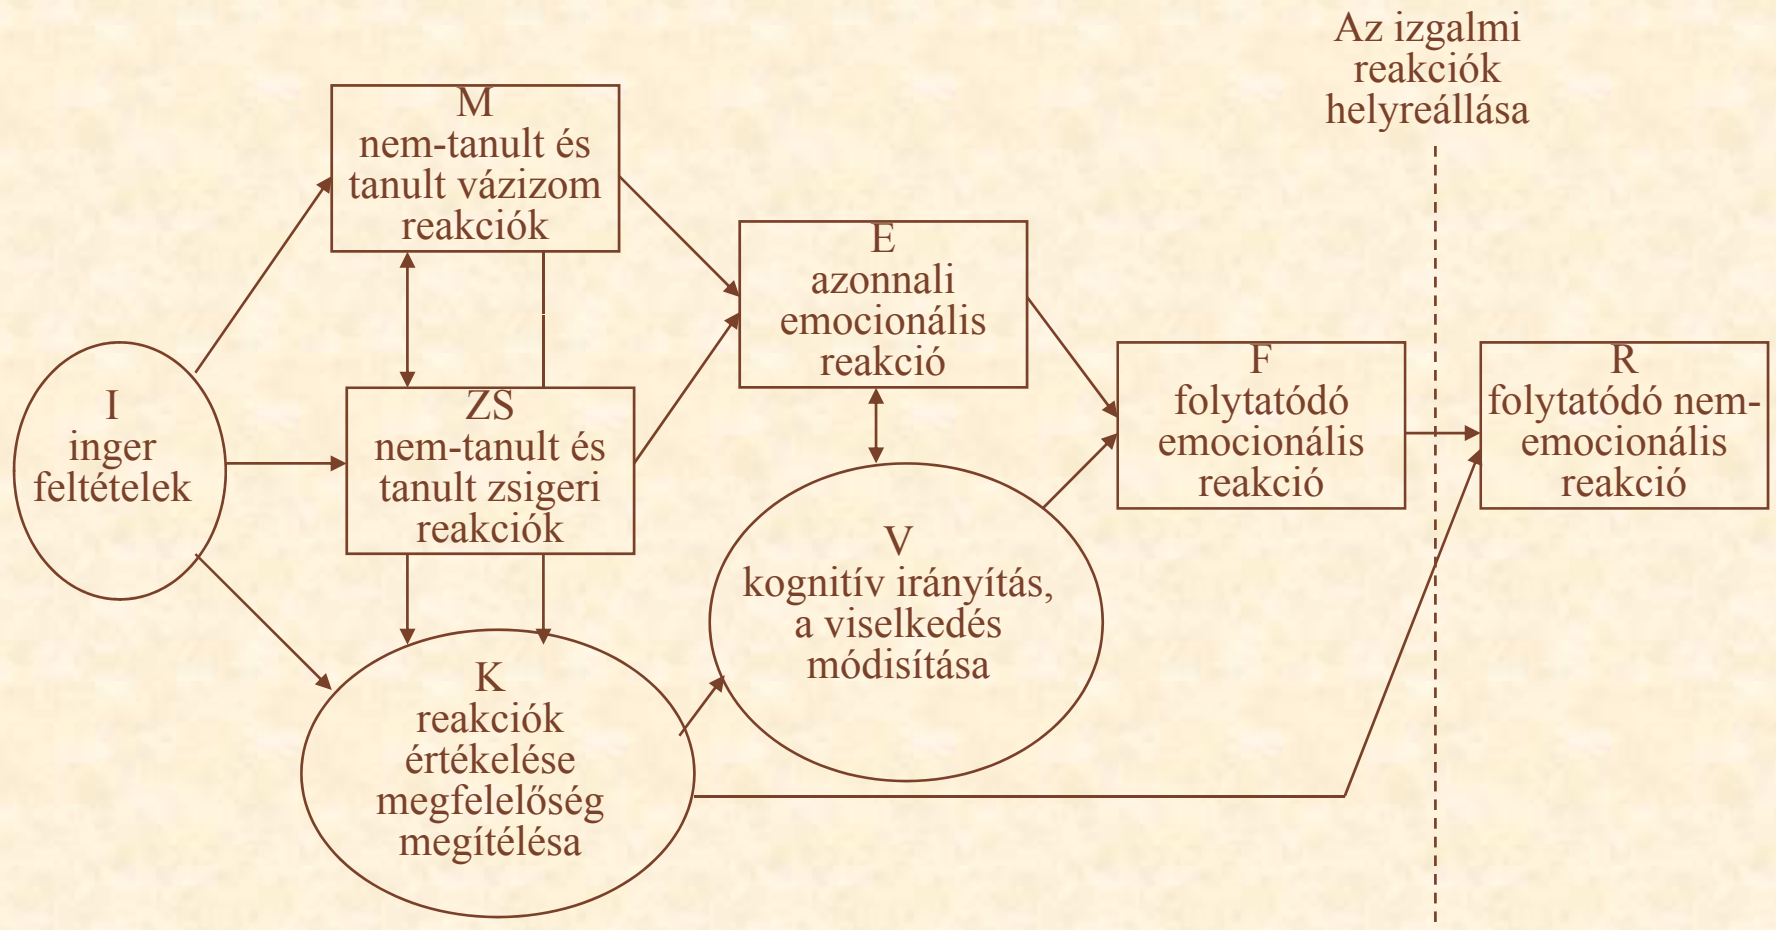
Az izgalmi reakciók helyreállása

M
nem-tanult és tanult vázizom reakciók

I
inger feltételek

ZS
nem-tanult és tanult zsigeri reakciók

E
azonnali emocionális reakció

K
reakciók értékelése megfelelőség megítélése

V
kognitív irányítás, a viselkedés módisítása

F
folytatódó emocionális reakció

R
folytatódó nem-emocionális reakció